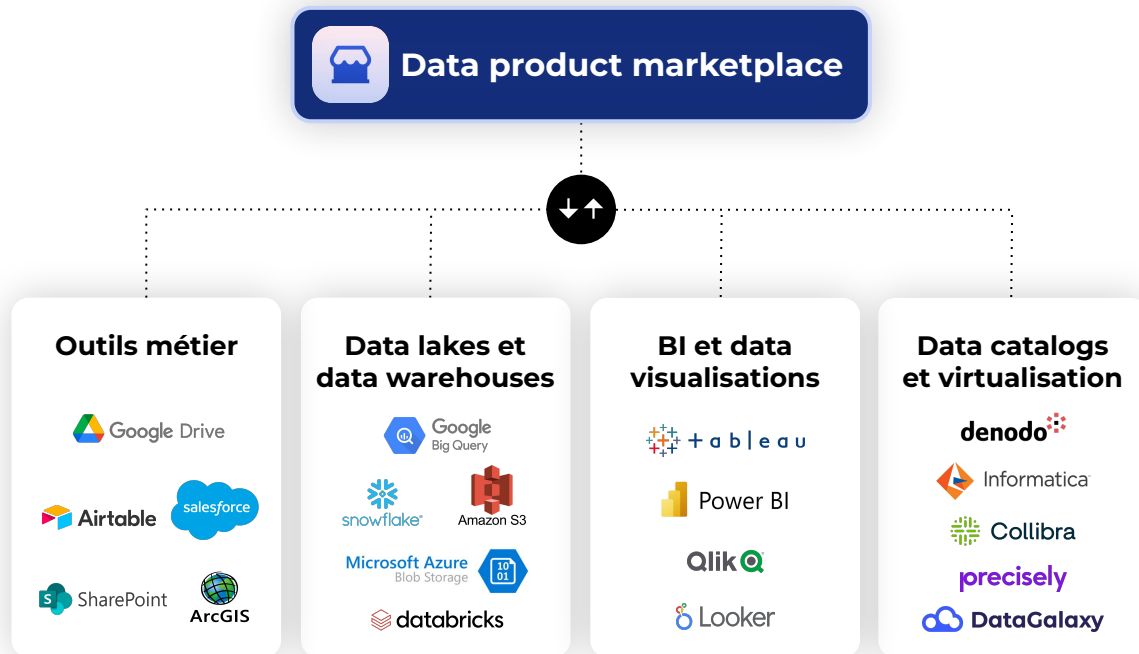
Data product marketplace

Outils métier

Google Drive

Airtable

salesforce

SharePoint

ArcGIS

Data lakes et data warehouses

Google Big Query

snowflake

Amazon S3

Microsoft Azure Blob Storage

10 01

databricks

BI et data visualisations

+ a b | e a u

Power BI

Qlik

Looker

Data catalogs et virtualisation

denodo

Informatica

Collibra

precisely

DataGalaxy